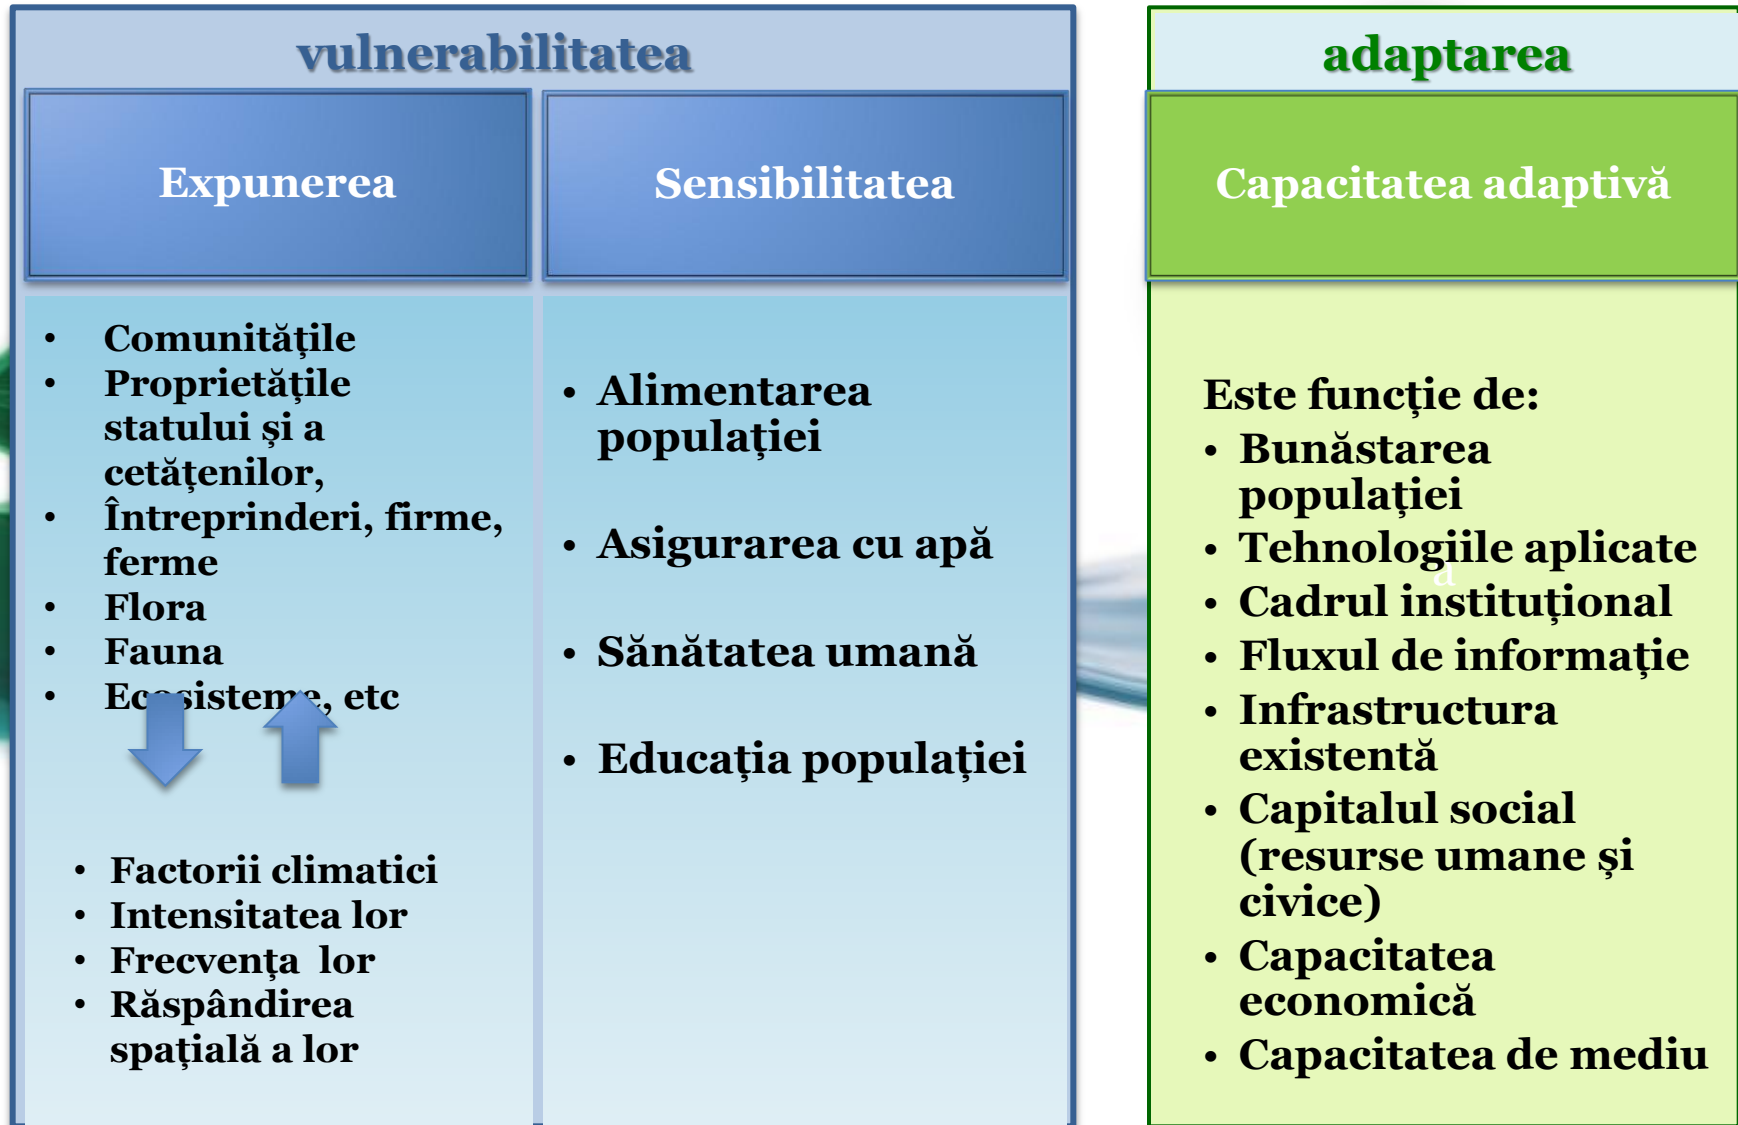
vulnerabilitatea

Expunerea

- Comunităţile
- Proprietăţile statului şi a cetăţenilor,
- Întreprinderi, firme, ferme
- Flora
- Fauna
- Ecosisteme, etc

- Factorii climatici
- Intensitatea lor
- Frecvența lor
- Răspândirea spaţială a lor

Sensibilitatea

- Alimentarea populaţiei
- Asigurarea cu apă
- Sănătatea umană
- Educaţia populaţiei

adaptarea

Capacitatea adaptivă

Este funcţie de:
- Bunăstarea populaţiei
- Tehnologiile aplicate
- Cadrul instituţional
- Fluxul de informaţie
- Infrastructura existentă
- Capitalul social (resurse umane şi civice)
- Capacitatea economică
- Capacitatea de mediu